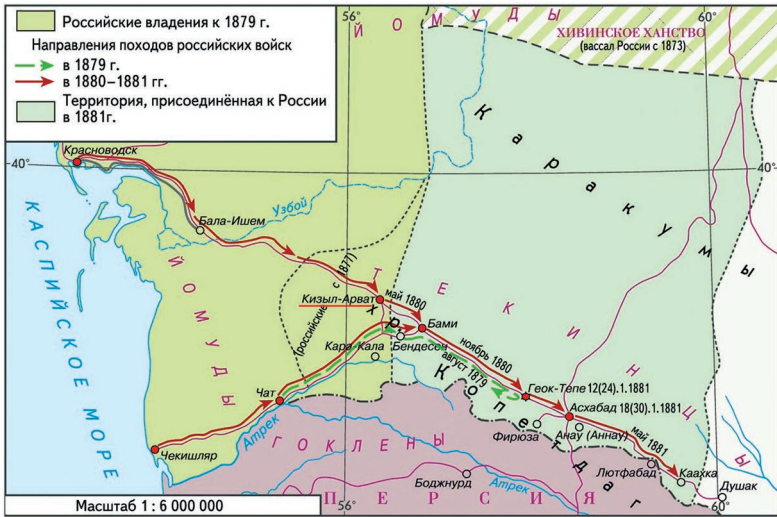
Российские владения к 1879 г.
Направления походов российских войск
в 1879 г.
в 1880–1881 гг.
Территория, присоединённая к России в 1881г.

56°
60°
Й О М У Д Ы
ХИВИНСКОЕ ХАНСТВО
(вассал России с 1873)
40°
40°
Красноводск
Узбой
Бала-Ишем
К а р а к у м ы
КАСПИЙСКОЕ МОРЕ
Й О М У Д Ы
Т Е К И Н Ц Ы
(российские с 1877)
Кизыл-Арват
май 1880
Бами
Бендесен
Кара-Кала
ноябрь 1880
август 1879
Х р. К о п е т д а г
Геок-Тепе 12(24).1.1881
Асхабад 18(30).1.1881
Чат
Атрек
Г О К Л Е Н Ы
Фирюза
Анау (Аннау)
май 1881
Лютфабад
Каахка
Чекишляр
Боджнурд
Атрек
П Е Р С И Я
Душак
Масштаб 1 : 6 000 000
56°
60°